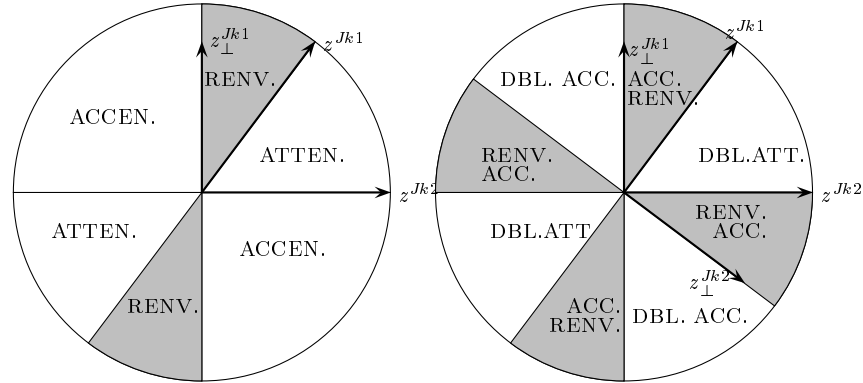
$z_{\perp}^{Jk1}$

$z^{Jk1}$

RENV.

ACCEN.

ATTEN.

$z^{Jk2}$

ATTEN.

ACCEN.

RENV.

$z_{\perp}^{Jk1}$

$z^{Jk1}$

DBL. ACC.

ACC. RENV.

DBL.ATT.

RENV. ACC.

$z^{Jk2}$

RENV. ACC.

DBL.ATT

$z_{\perp}^{Jk2}$

ACC. RENV.

DBL. ACC.